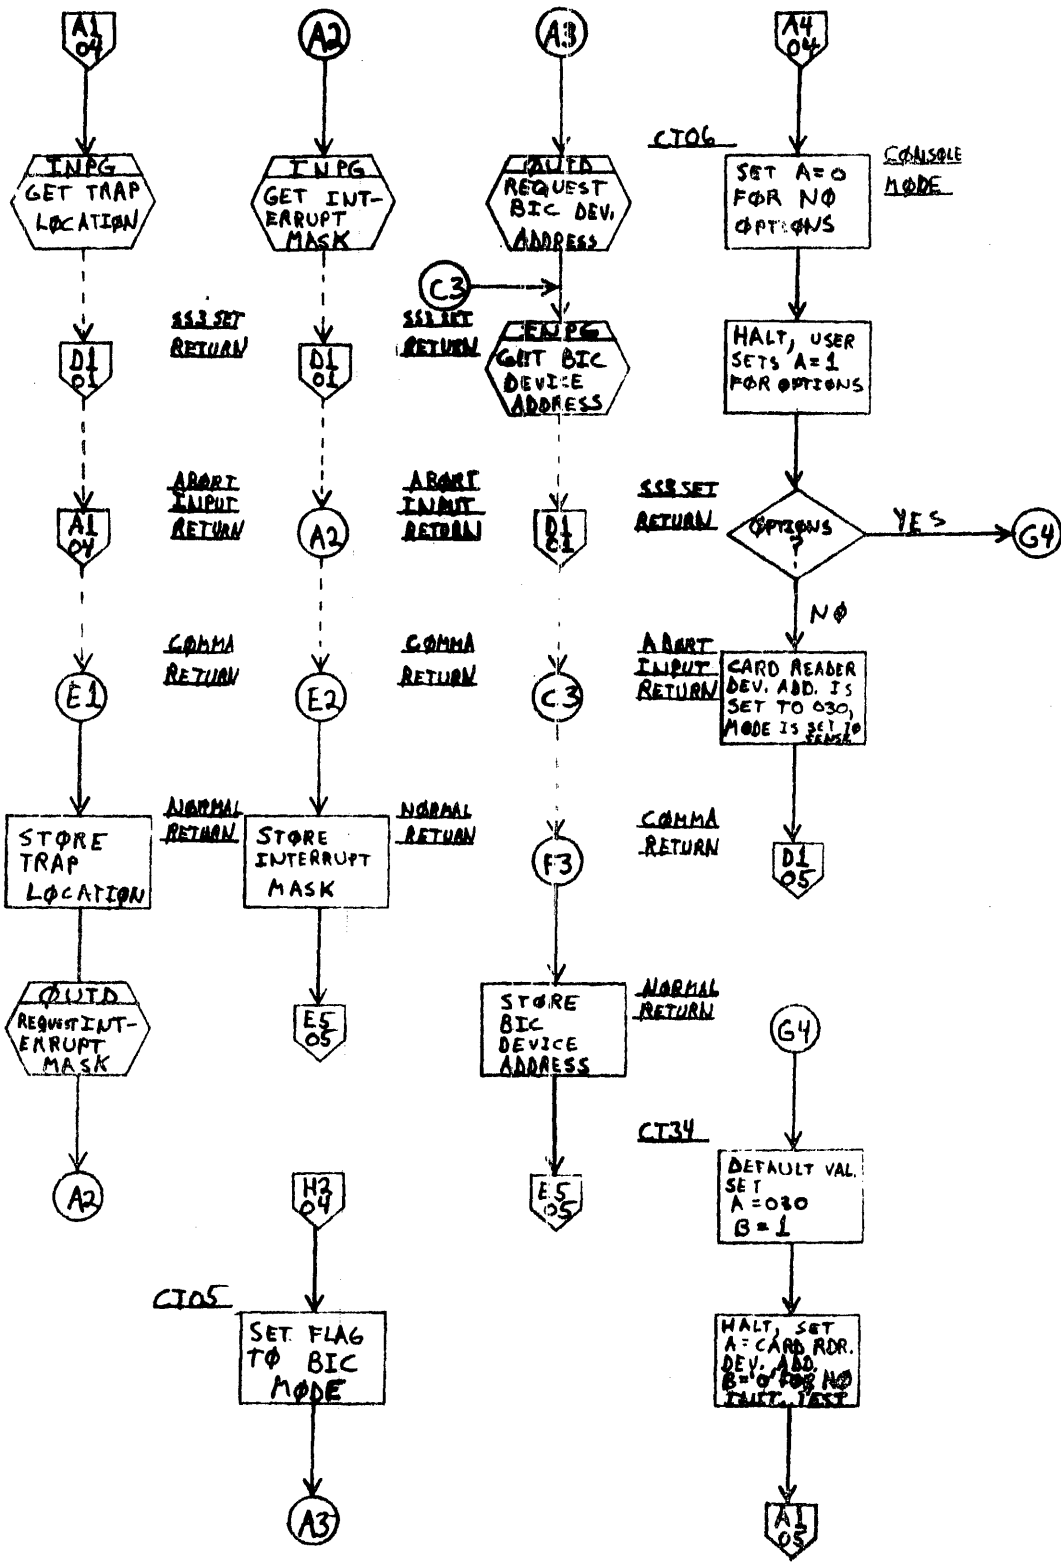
A1
04

A2

A3

A4
04

INPG
GET TRAP
LØCATIØN

INPG
GET INTERRUPT
MASK

ØUTD
REQUEST
BIC DEV.
ADDRESS

CT06

SET A=0
FØR NØ
ØPTIØNS

CØNSOLE
MØDE

SS3 SET
RETURN

SS3 SET
RETURN

C3

INPG
GET BIC
DEVICE
ADDRESS

HALT, USER
SETS A=1
FØR OPTIØNS

D1
01

D1
01

ABØRT
INPUT
RETURN

ABØRT
INPUT
RETURN

SS8 SET
RETURN

ØPTIØNS
?

YES

G4

A1
04

A2

D1
01

NØ

CØMMA
RETURN

CØMMA
RETURN

ABØRT
INPUT
RETURN

CARD READER
DEV. ADD. IS
SET TO 030,
MØDE IS SET TO
SENSE

E1

E2

C3

NØRMAL
RETURN

NØRMAL
RETURN

CØMMA
RETURN

STØRE
TRAP
LØCATIØN

STØRE
INTERRUPT
MASK

F3

D1
05

ØUTD
REQUEST INTERRUPT
MASK

E5
05

STØRE
BIC
DEVICE
ADDRESS

NØRMAL
RETURN

G4

CT34

A2

H2
04

E5
05

DEFAULT VAL.
SET
A=030
B=1

CT05

SET FLAG
TØ BIC
MØDE

HALT, SET
A=CARD RDR.
DEV. ADD.
B=0 FØR NØ
INIT. TEST

A3

A1
05